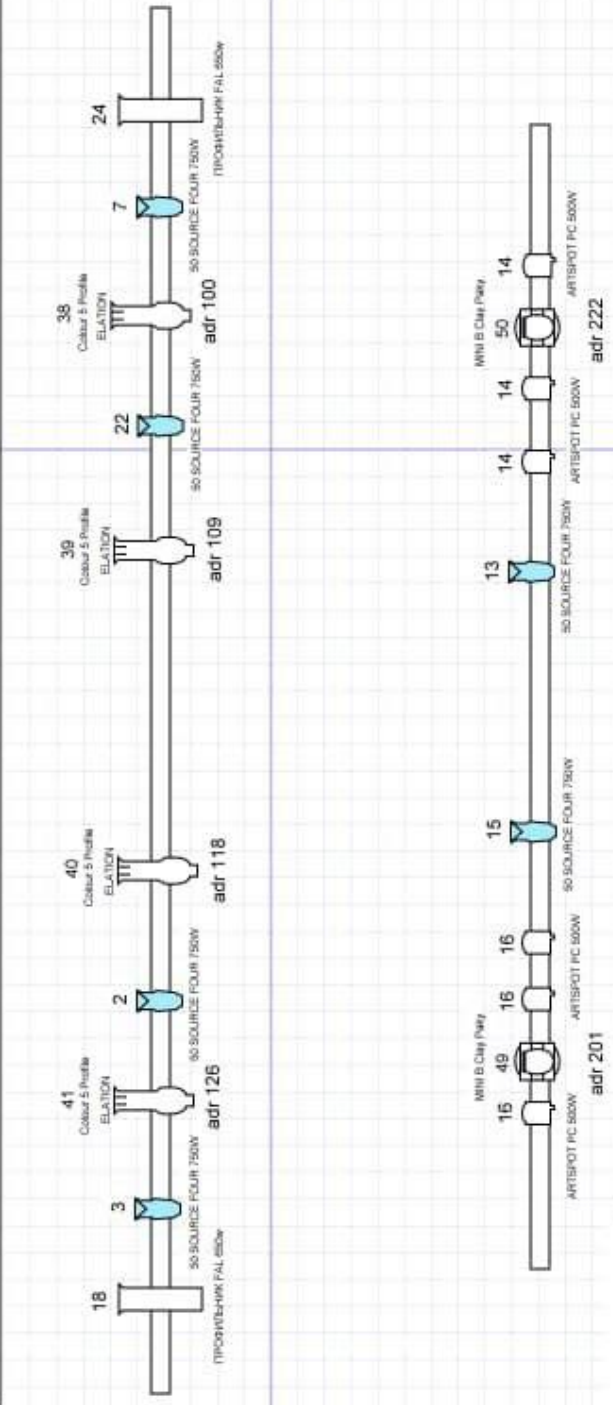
24
ПРОФИЛЬНИК FAL 650w
7
50 SOURCE FOUR 750W
38
Colour 5 Profile
ELATION
adr 100
22
50 SOURCE FOUR 750W
39
Colour 5 Profile
ELATION
adr 109
40
Colour 5 Profile
ELATION
adr 118
2
50 SOURCE FOUR 750W
41
Colour 5 Profile
ELATION
adr 126
3
50 SOURCE FOUR 750W
18
ПРОФИЛЬНИК FAL 650w

14
ARTSPOT PC 500W
50
MINI B Clay Paky
adr 222
14
ARTSPOT PC 500W
14
13
50 SOURCE FOUR 750W
15
50 SOURCE FOUR 750W
16
ARTSPOT PC 500W
16
49
MINI B Clay Paky
adr 201
16
ARTSPOT PC 500W